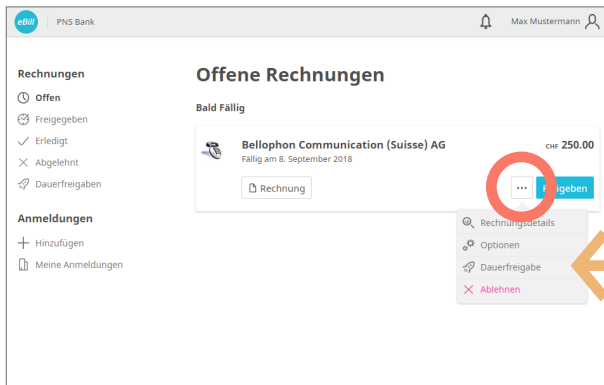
eBill | PNS Bank

Max Mustermann

Rechnungen

Offen

Freigegeben

Erledigt

Abgelehnt

Dauerfreigaben

Anmeldungen

Hinzufügen

Meine Anmeldungen

Offene Rechnungen

Bald Fällig

Bellophon Communication (Suisse) AG

Fällig am 8. September 2018

CHF 250.00

Rechnung

...

Freigeben

Rechnungsdetails

Optionen

Dauerfreigabe

Ablehnen